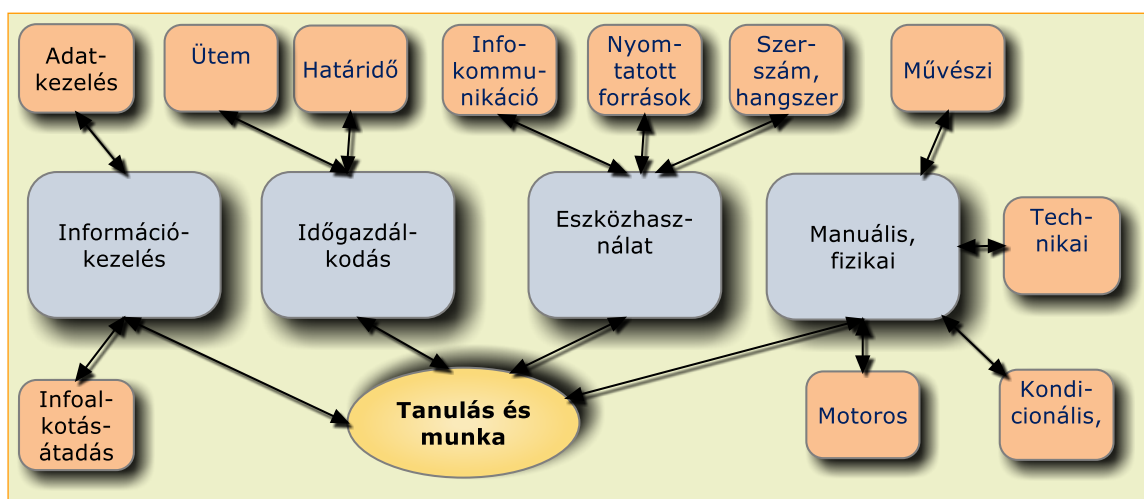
Adatkezelés

Ütem

Határidő

Infokommunikáció

Nyomtatott források

Szerszám, hangszer

Művészi

Információkezelés

Időgazdálkodás

Eszközhasználat

Manuális, fizikai

Technikai

Infoalkotás-átadás

Tanulás és munka

Motoros

Kondicionális,